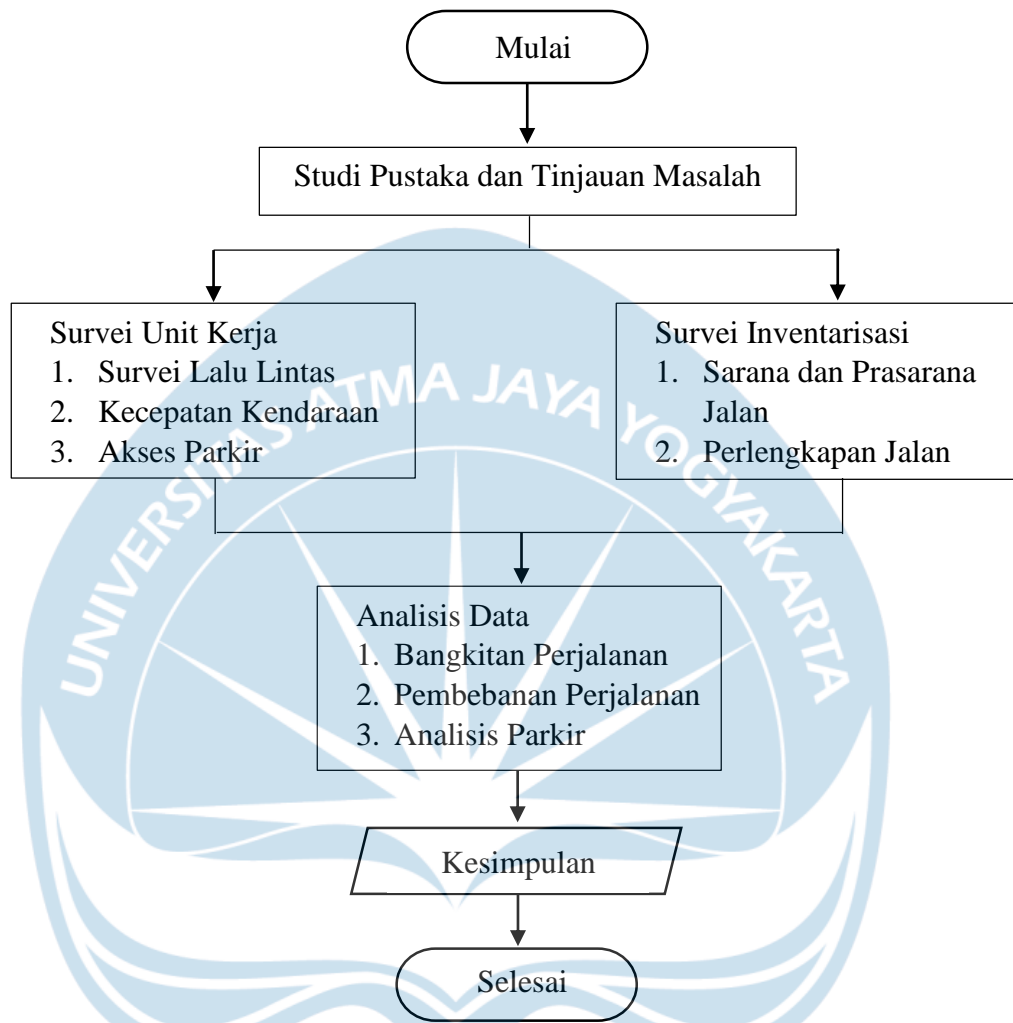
Mulai

Studi Pustaka dan Tinjauan Masalah

Survei Unit Kerja
1. Survei Lalu Lintas
2. Kecepatan Kendaraan
3. Akses Parkir

Survei Inventarisasi
1. Sarana dan Prasarana Jalan
2. Perlengkapan Jalan

Analisis Data
1. Bangkitan Perjalanan
2. Pembebanan Perjalanan
3. Analisis Parkir

Kesimpulan

Selesai

UNIVERSITAS ATMA JAYA YOGYAKARTA